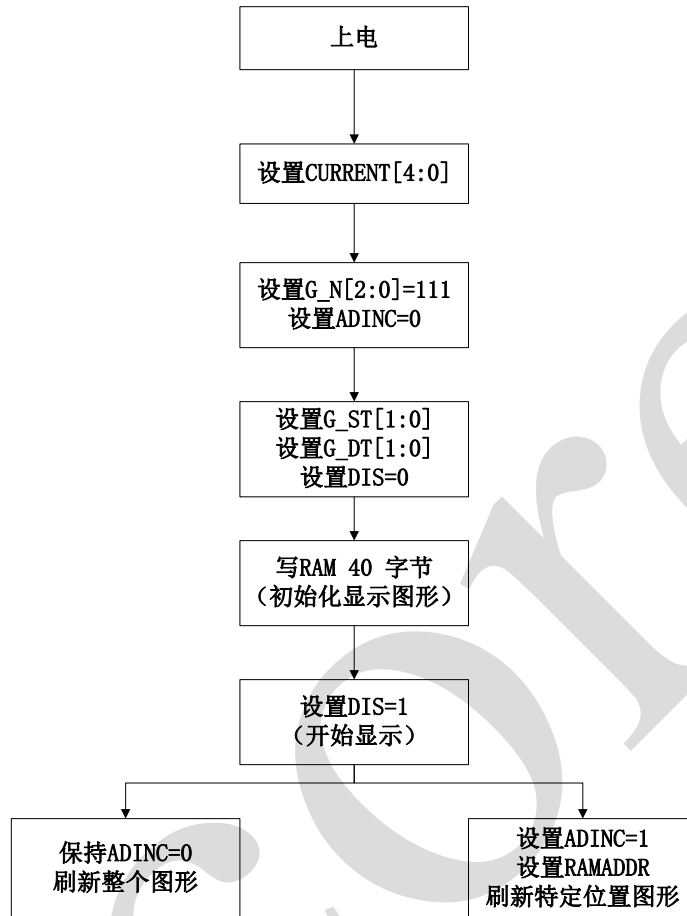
上电

设置CURRENT[4:0]

设置G_N[2:0]=111
设置ADINC=0

设置G_ST[1:0]
设置G_DT[1:0]
设置DIS=0

写RAM 40 字节
（初始化显示图形）

设置DIS=1
（开始显示）

保持ADINC=0
刷新整个图形

设置ADINC=1
设置RAMADDR
刷新特定位置图形